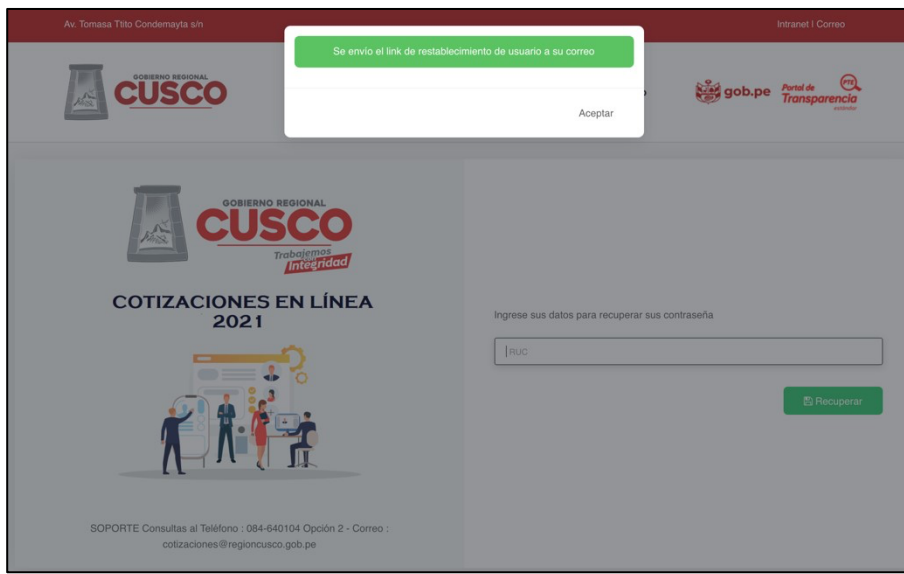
Av. Tomasa Ttito Condemayta s/n

Intranet I Correo

Se envío el link de restablecimiento de usuario a su correo

Aceptar

GOBIERNO REGIONAL
CUSCO

gob.pe

Portal de Transparencia

GOBIERNO REGIONAL
CUSCO
Trabajemos
Integridad

COTIZACIONES EN LÍNEA
2021

Ingrese sus datos para recuperar sus contraseña

RUC

Recuperar

SOPORTE Consultas al Teléfono : 084-640104 Opción 2 - Correo : cotizaciones@regioncusco.gob.pe